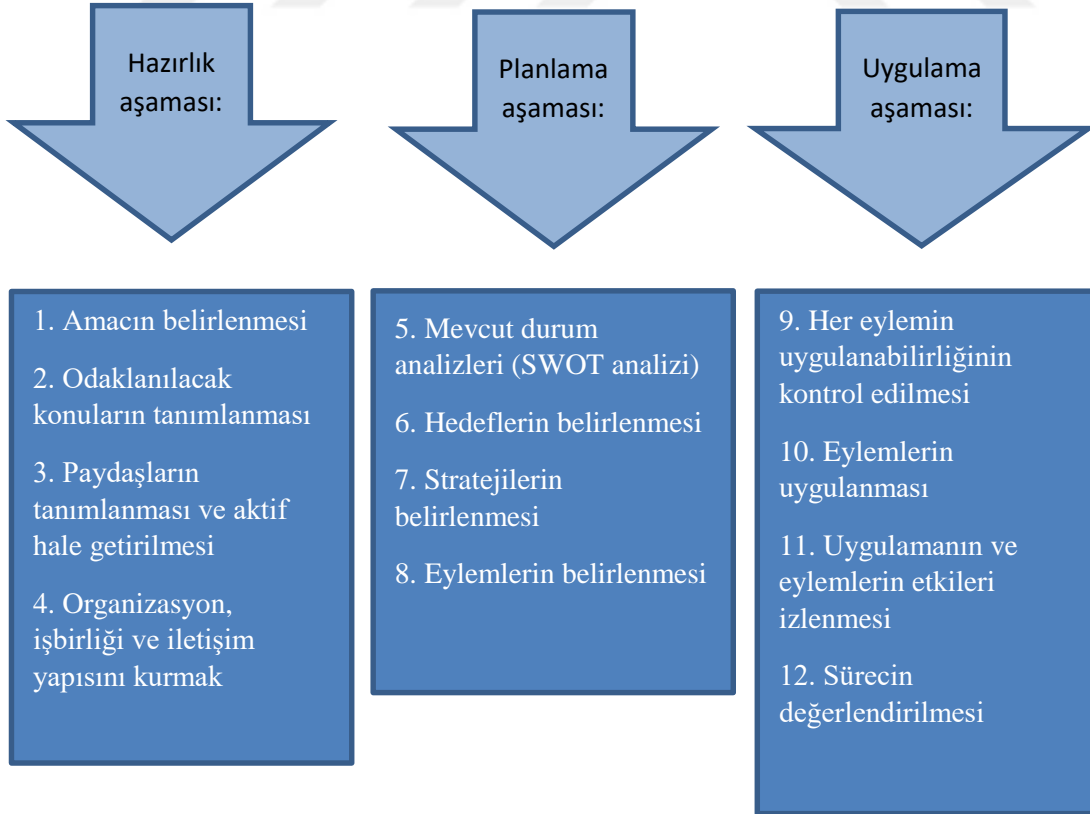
Hazırlık aşaması:

Planlama aşaması:

Uygulama aşaması:

1. Amacın belirlenmesi

2. Odaklanılacak konuların tanımlanması

3. Paydaşların tanımlanması ve aktif hale getirilmesi

4. Organizasyon, işbirliği ve iletişim yapısını kurmak

5. Mevcut durum analizleri (SWOT analizi)

6. Hedeflerin belirlenmesi

7. Stratejilerin belirlenmesi

8. Eylemlerin belirlenmesi

9. Her eylemin uygulanabilirliğinin kontrol edilmesi

10. Eylemlerin uygulanması

11. Uygulamanın ve eylemlerin etkileri izlenmesi

12. Sürecin değerlendirilmesi